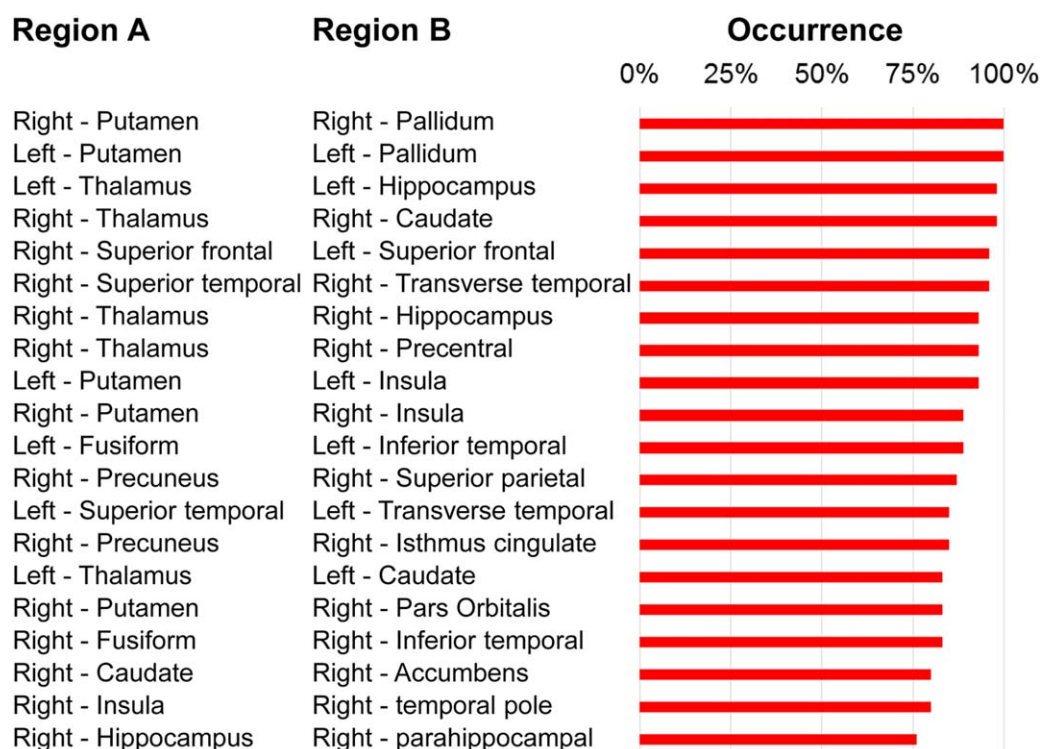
| Region A | Region B | Occurrence |
|---|---|---|
| | | 0% 25% 50% 75% 100% |
| Right - Putamen | Right - Pallidum | |
| Left - Putamen | Left - Pallidum | |
| Left - Thalamus | Left - Hippocampus | |
| Right - Thalamus | Right - Caudate | |
| Right - Superior frontal | Left - Superior frontal | |
| Right - Superior temporal | Right - Transverse temporal | |
| Right - Thalamus | Right - Hippocampus | |
| Right - Thalamus | Right - Precentral | |
| Left - Putamen | Left - Insula | |
| Right - Putamen | Right - Insula | |
| Left - Fusiform | Left - Inferior temporal | |
| Right - Precuneus | Right - Superior parietal | |
| Left - Superior temporal | Left - Transverse temporal | |
| Right - Precuneus | Right - Isthmus cingulate | |
| Left - Thalamus | Left - Caudate | |
| Right - Putamen | Right - Pars Orbitalis | |
| Right - Fusiform | Right - Inferior temporal | |
| Right - Caudate | Right - Accumbens | |
| Right - Insula | Right - temporal pole | |
| Right - Hippocampus | Right - parahippocampal | |